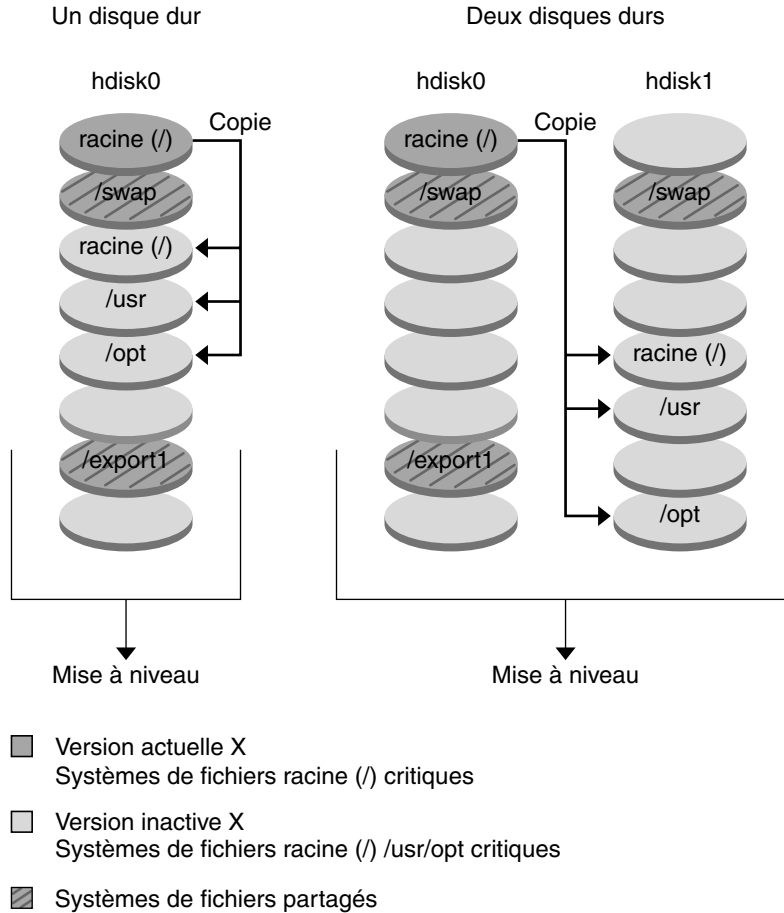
Un disque dur

hdisk0

racine (/)

Copie

/swap

racine (/)

/usr

/opt

/export1

Mise à niveau

Deux disques durs

hdisk0

hdisk1

racine (/)

Copie

/swap

/swap

racine (/)

/usr

/export1

/opt

Mise à niveau

Version actuelle X
Systèmes de fichiers racine (/) critiques

Version inactive X
Systèmes de fichiers racine (/) /usr/opt critiques

Systèmes de fichiers partagés